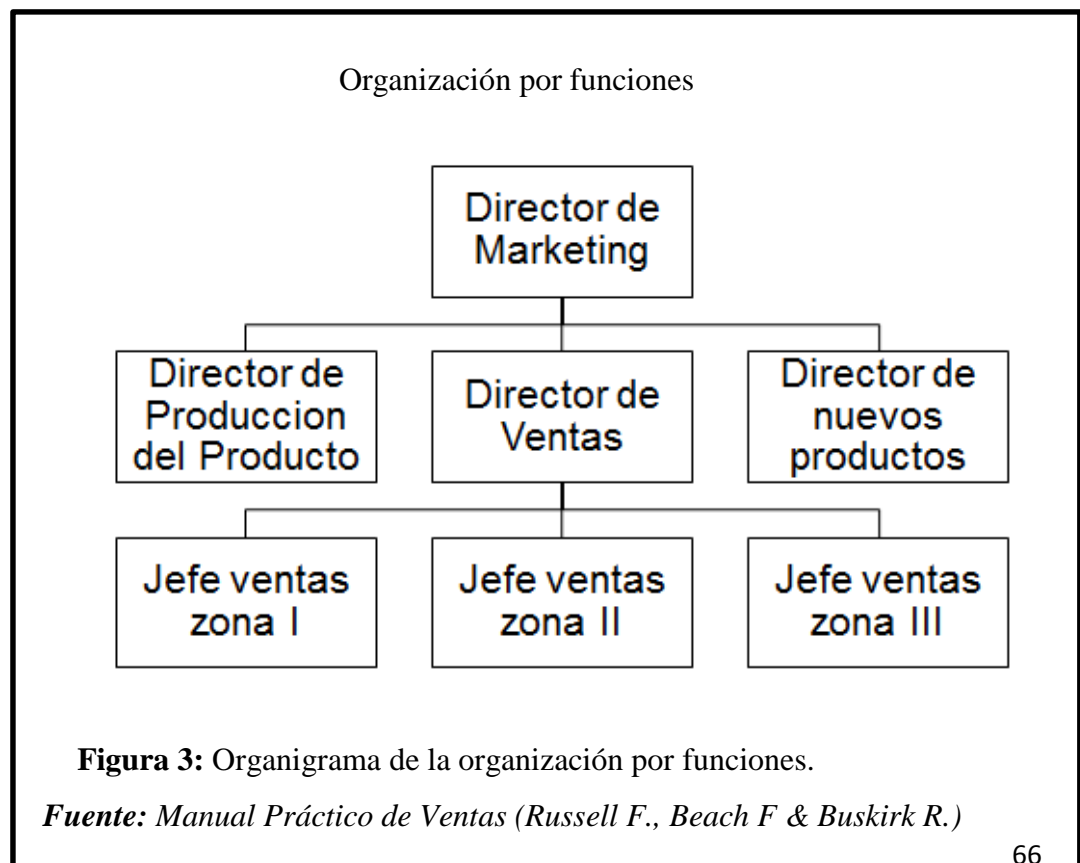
Organización por funciones

Director de Marketing

Director de Produccion del Producto

Director de Ventas

Director de nuevos productos

Jefe ventas zona I

Jefe ventas zona II

Jefe ventas zona III

**Figura 3:** Organigrama de la organización por funciones.

*Fuente: Manual Práctico de Ventas (Russell F., Beach F & Buskirk R.)*

66